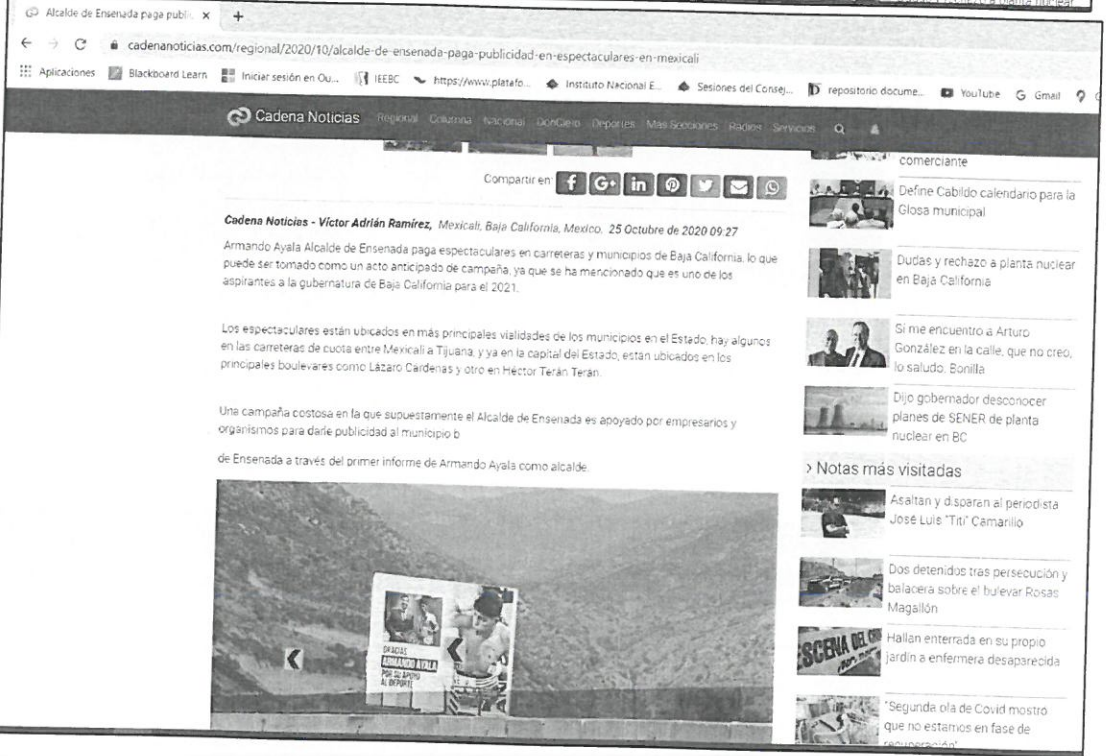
Alcalde de Ensenada paga publi ×

cadenanoticias.com/regional/2020/10/alcalde-de-ensenada-paga-publicidad-en-espectaculares-en-mexicali

Aplicaciones Blackboard Learn Iniciar sesión en Ou... IEEBC https://www.platafo... Instituto Nacional E... Sesiones del Consej... repositorio docume... YouTube Gmail

Cadena Noticias Regional Columna Nacional GonGiello Deportes Más Secciones Radios Servicios

Compartir en: f G+ in

Cadena Noticias - Víctor Adrián Ramírez, Mexicali, Baja California, Mexico, 25 Octubre de 2020 09:27

Armando Ayala Alcalde de Ensenada paga espectaculares en carreteras y municipios de Baja California, lo que puede ser tomado como un acto anticipado de campaña, ya que se ha mencionado que es uno de los aspirantes a la gubernatura de Baja California para el 2021.

Los espectaculares están ubicados en más principales vialidades de los municipios en el Estado, hay algunos en las carreteras de cuota entre Mexicali a Tijuana, y ya en la capital del Estado, están ubicados en los principales boulevares como Lázaro Cardenas y otro en Héctor Terán Terán.

Una campaña costosa en la que supuestamente el Alcalde de Ensenada es apoyado por empresarios y organismos para darle publicidad al municipio b

de Ensenada a través del primer informe de Armando Ayala como alcalde.

GRACIAS ARMANDO AYALA POR SU APOYO AL DEPORTE

comerciante

Define Cabildo calendario para la Glosa municipal

Dudas y rechazo a planta nuclear en Baja California

Si me encuentro a Arturo González en la calle, que no creo, lo saludo: Bonilla

Dijo gobernador desconocer planes de SENER de planta nuclear en BC

› Notas más visitadas

Asaltan y disparan al periodista José Luis "Titi" Camarillo

Dos detenidos tras persecución y balacera sobre el bulevar Rosas Magallón

ESCENA DEL CRI

Hallan enterrada en su propio jardín a enfermera desaparecida

"Segunda ola de Covid mostro que no estamos en fase de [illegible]"